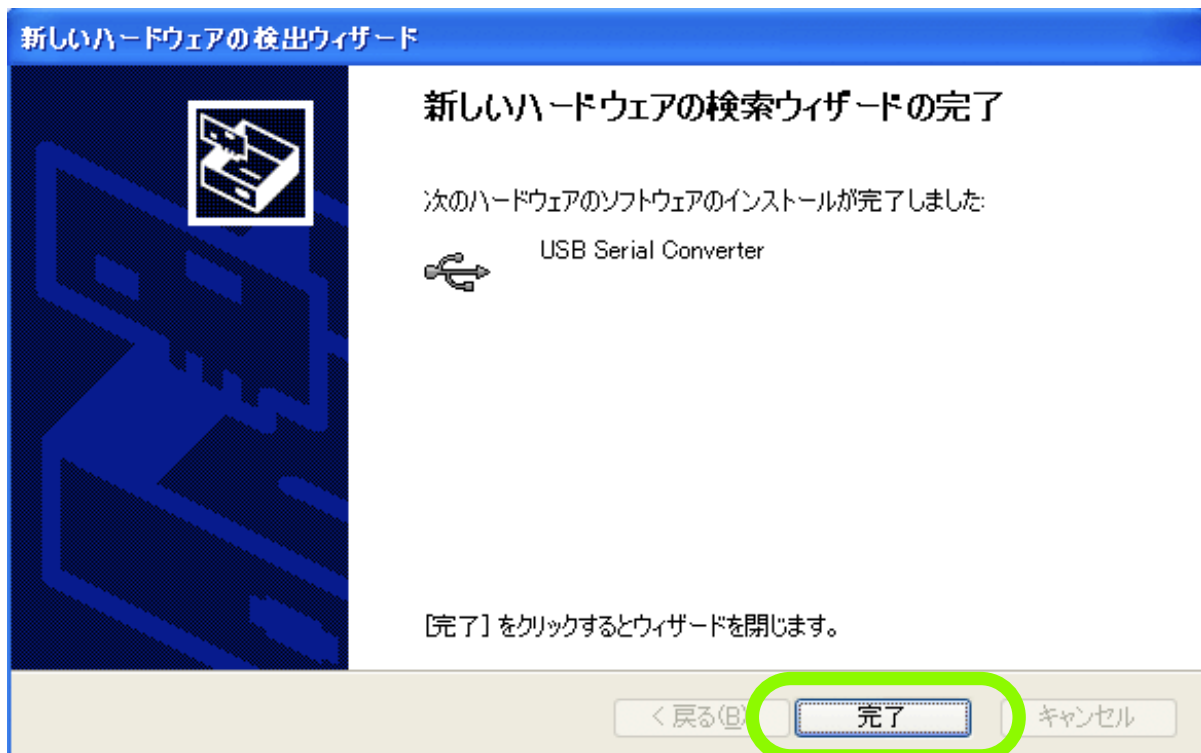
新しいハードウェアの検出ウィザード

新しいハードウェアの検索ウィザードの完了

次のハードウェアのソフトウェアのインストールが完了しました:

USB Serial Converter

[完了] をクリックするとウィザードを閉じます。

< 戻る(B)

完了

キャンセル